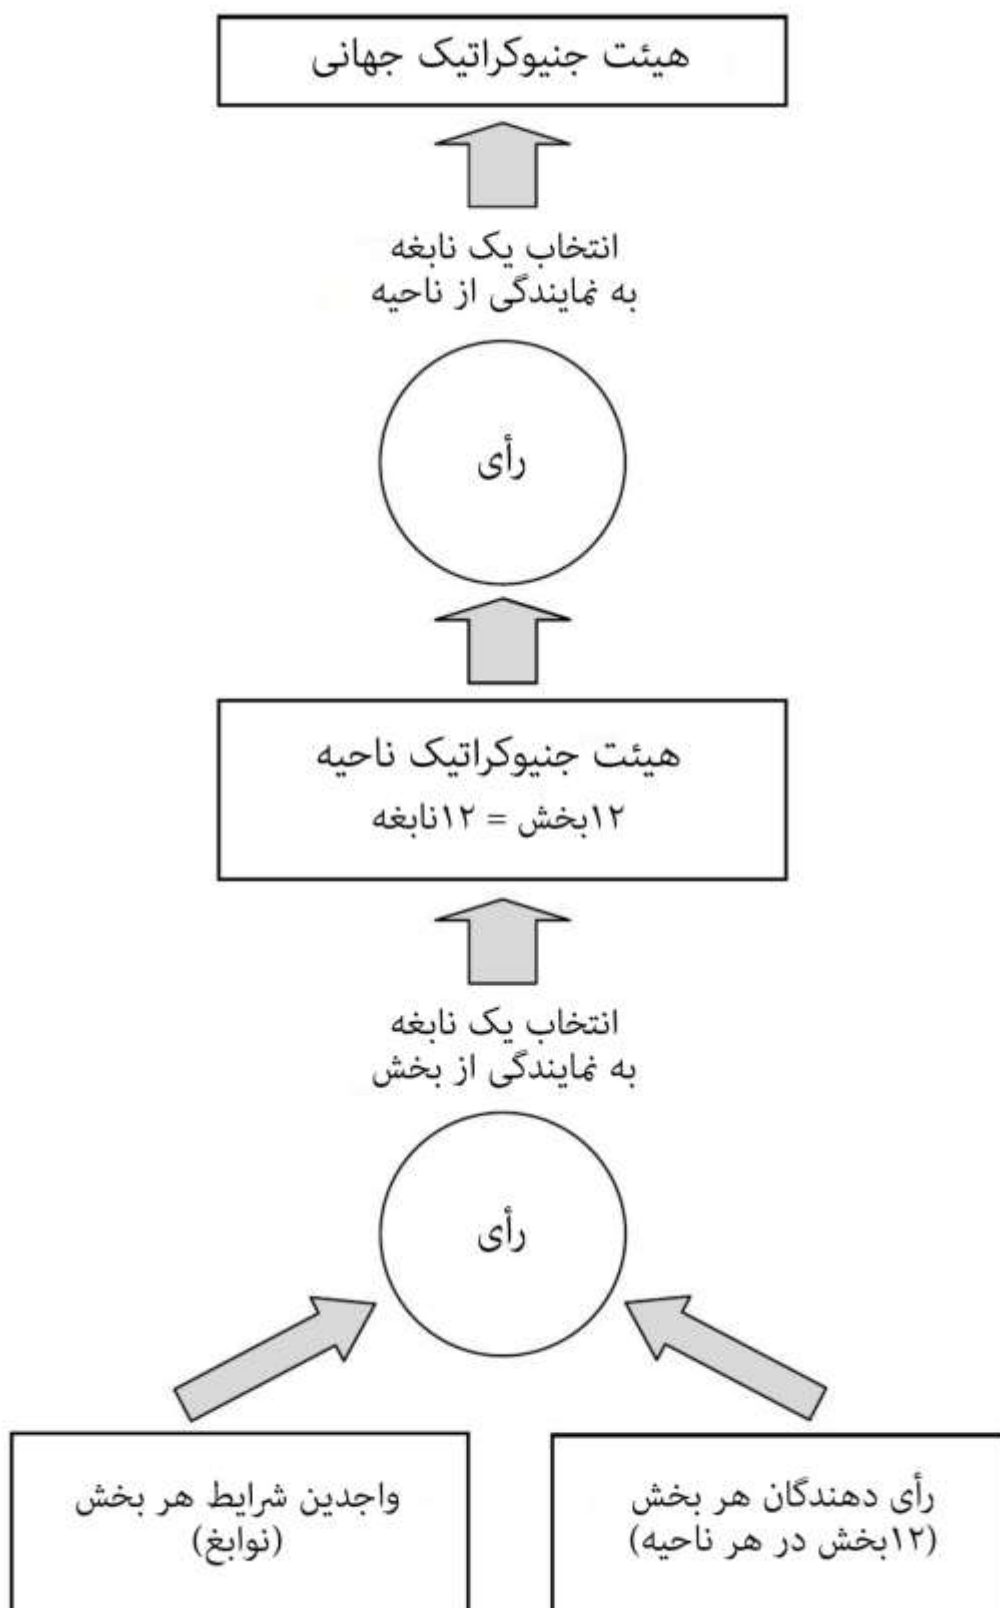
هیئت جنیوکراتیک جهانی

انتخاب یک نابغه
به نمایندگی از ناحیه

رأی

هیئت جنیوکراتیک ناحیه
۱۲بخش = ۱۲نابغه

انتخاب یک نابغه
به نمایندگی از بخش

رأی

رأی دهندگان هر بخش
(۱۲بخش در هر ناحیه)

واجدین شرایط هر بخش
(نوابغ)